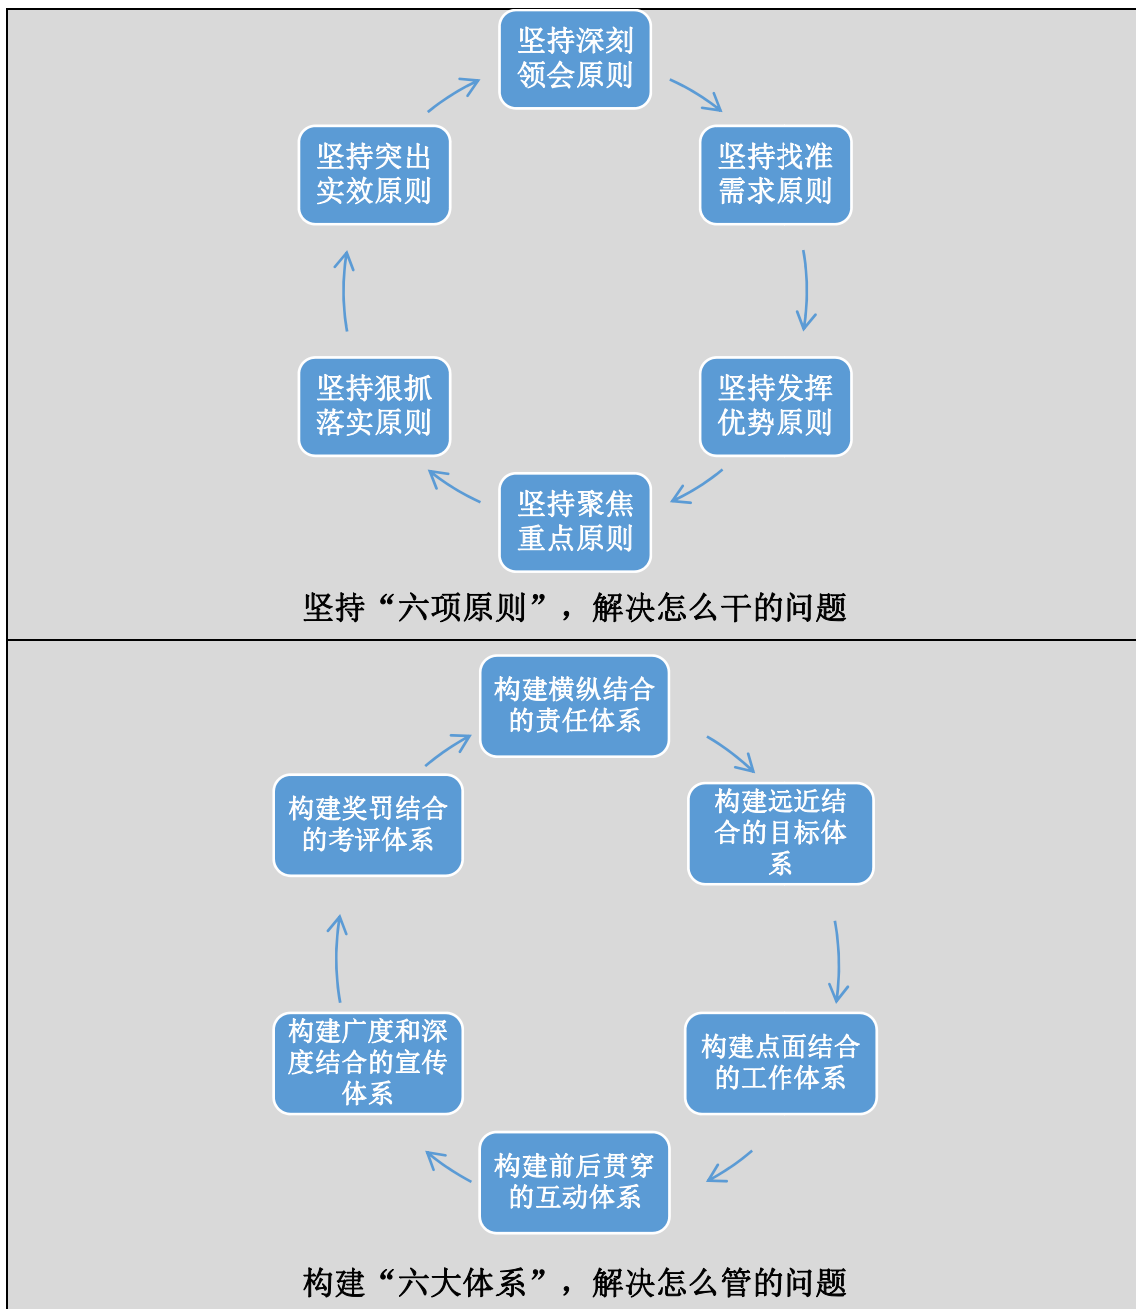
坚持深刻领会原则

坚持找准需求原则

坚持发挥优势原则

坚持聚焦重点原则

坚持狠抓落实原则

坚持突出实效原则

坚持“六项原则”，解决怎么干的问题

构建横纵结合的责任体系

构建远近结合的目标体系

构建点面结合的工作体系

构建前后贯穿的互动体系

构建广度和深度结合的宣传体系

构建奖罚结合的考评体系

构建“六大体系”，解决怎么管的问题